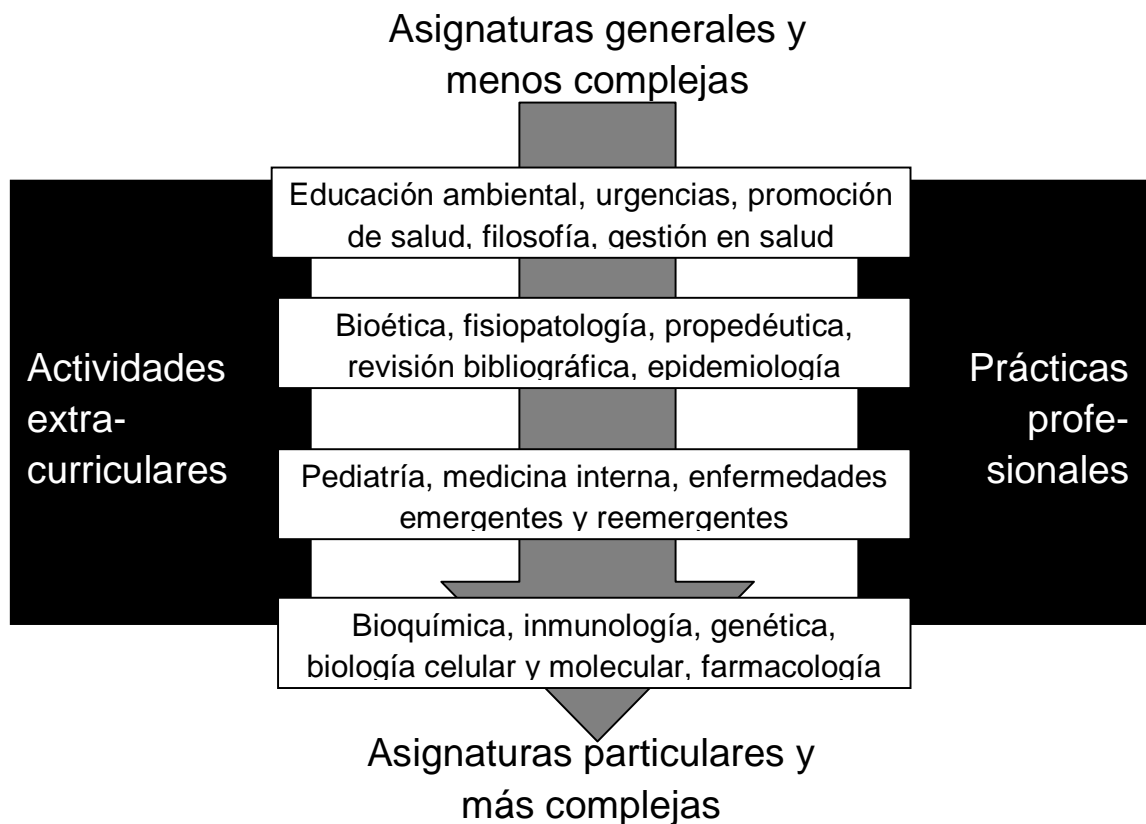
Asignaturas generales y menos complejas

Educación ambiental, urgencias, promoción de salud, filosofía, gestión en salud

Bioética, fisiopatología, propedéutica, revisión bibliográfica, epidemiología

Pediatría, medicina interna, enfermedades emergentes y reemergentes

Bioquímica, inmunología, genética, biología celular y molecular, farmacología

Actividades extra-curriculares

Prácticas profe-sionales

Asignaturas particulares y más complejas